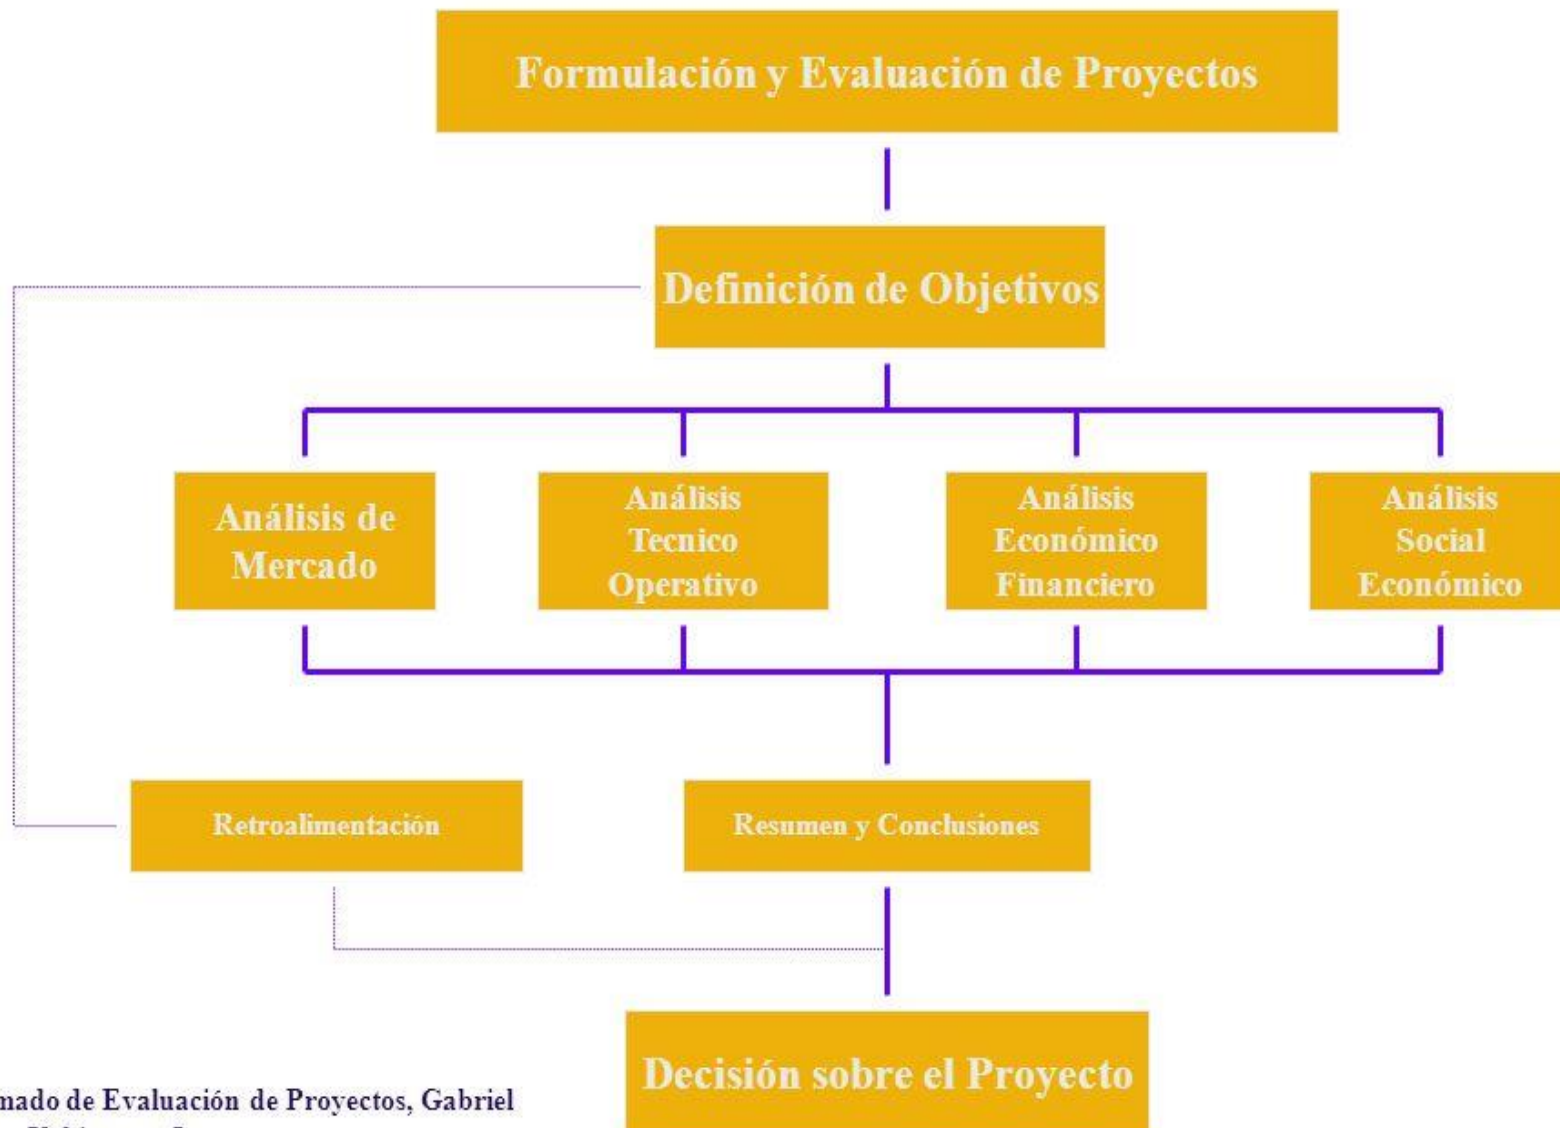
Formulación y Evaluación de Proyectos

Definición de Objetivos

Análisis de Mercado

Análisis Tecnico Operativo

Análisis Económico Financiero

Análisis Social Económico

Retroalimentación

Resumen y Conclusiones

Decisión sobre el Proyecto

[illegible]mado de Evaluación de Proyectos, Gabriel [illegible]